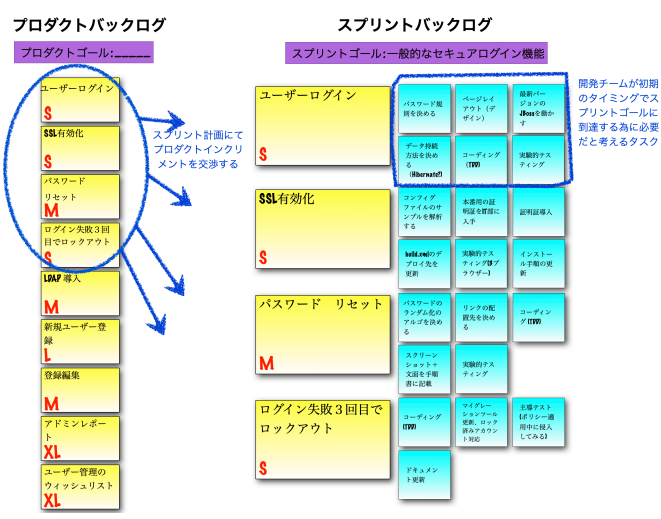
プロダクトバックログ

プロダクトゴール:＿＿＿

ユーザーログイン
S

SSL有効化
S

パスワードリセット
M

ログイン失敗３回目でロックアウト
S

LDAP導入
M

新規ユーザー登録
L

登録編集
M

アドミンレポート
XL

ユーザー管理のウィッシュリスト
XL

スプリント計画にてプロダクトインクリメントを交渉する

スプリントバックログ

スプリントゴール:一般的なセキュアログイン機能

ユーザーログイン
S

パスワード規則を決める

ページレイアウト（デザイン）

最新バージョンのJBossを動かす

データ接続方法を決める（Hibernate?）

コーディング（TDD）

実験的テスティング

開発チームが初期のタイミングでスプリントゴールに到達する為に必要だと考えるタスク

SSL有効化
S

コンフィグファイルのサンプルを解析する

本番用の証明証を冒頭に入手

証明証導入

build.xmlのデプロイ先を更新

実験的テスティング（ブラウザー）

インストール手順の更新

パスワード　リセット
M

パスワードのランダム化のアルゴを決める

リンクの配置先を決める

コーディング（TDD）

スクリーンショット＋文面を手順書に記載

実験的テスティング

ログイン失敗３回目でロックアウト
S

コーディング（TDD）

マイグレーションツール更新、ロック済みアカウント対応

主導テスト（ポリシー適用中に投入してみる）

ドキュメント更新